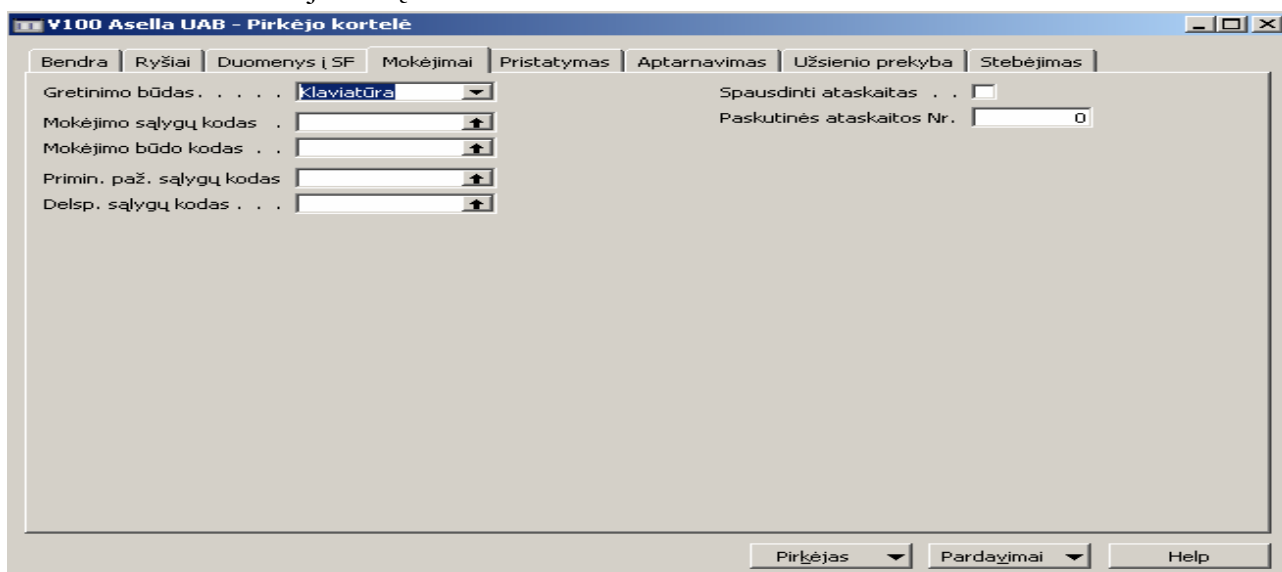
V100 Asella UAB - Pirkėjo kortelė

Bendra | Ryšiai | Duomenys į SF | Mokėjimai | Pristatymas | Aptarnavimas | Užsienio prekyba | Stebėjimas

Gretinimo būdas. . . . . Klaviatūra
Mokėjimo sąlygų kodas .
Mokėjimo būdo kodas . .
Primin. paž. sąlygų kodas
Delsp. sąlygų kodas . . .

Spausdinti ataskaitas . .
Paskutinės ataskaitos Nr. 0

Pirkėjas | Pardavimai | Help